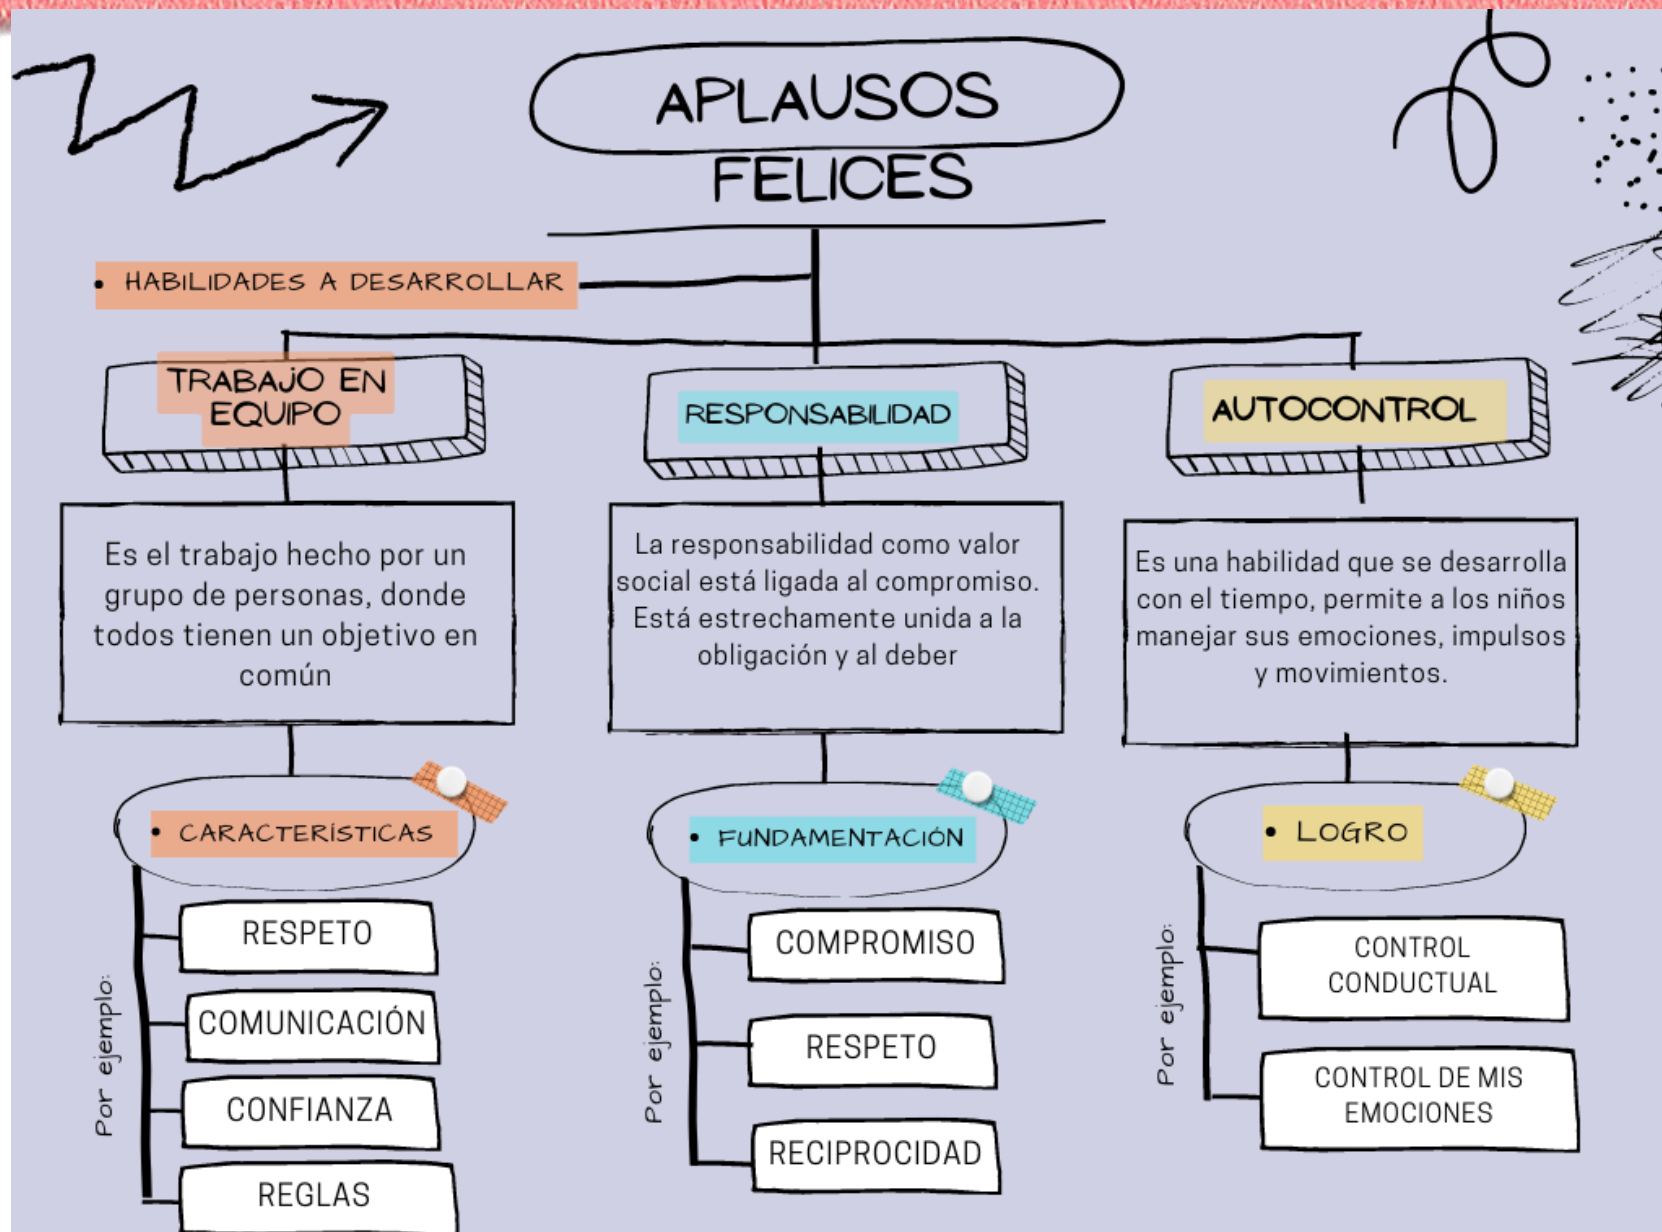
APLAUSOS FELICES

• HABILIDADES A DESARROLLAR

TRABAJO EN EQUIPO

Es el trabajo hecho por un grupo de personas, donde todos tienen un objetivo en común

• CARACTERÍSTICAS

Por ejemplo:

RESPETO

COMUNICACIÓN

CONFIANZA

REGLAS

RESPONSABILIDAD

La responsabilidad como valor social está ligada al compromiso. Está estrechamente unida a la obligación y al deber

• FUNDAMENTACIÓN

Por ejemplo:

COMPROMISO

RESPETO

RECIPROCIDAD

AUTOCONTROL

Es una habilidad que se desarrolla con el tiempo, permite a los niños manejar sus emociones, impulsos y movimientos.

• LOGRO

Por ejemplo:

CONTROL CONDUCTUAL

CONTROL DE MIS EMOCIONES